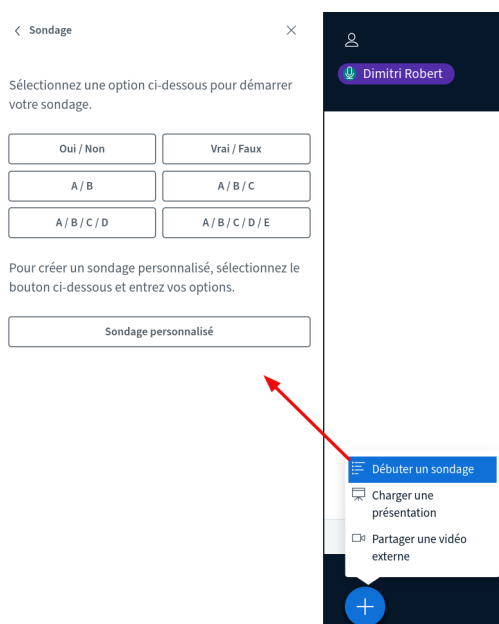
< Sondage ×

Sélectionnez une option ci-dessous pour démarrer votre sondage.

| Oui / Non | Vrai / Faux |
|---|---|
| A / B | A / B / C |
| A / B / C / D | A / B / C / D / E |

Pour créer un sondage personnalisé, sélectionnez le bouton ci-dessous et entrez vos options.

Sondage personnalisé

Dimitri Robert

Débuter un sondage

Charger une présentation

Partager une vidéo externe

+